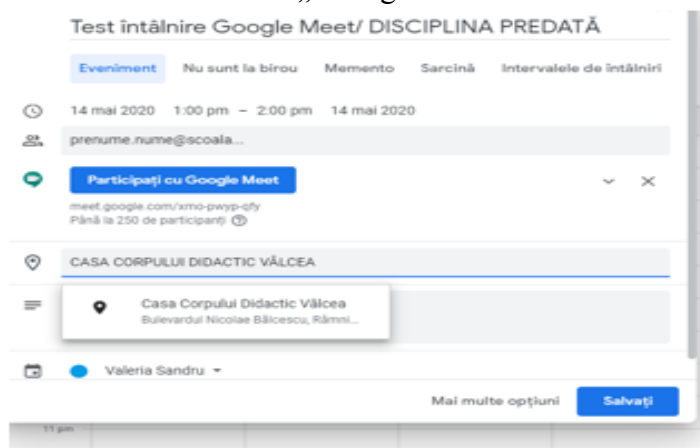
Test întâlnire Google Meet/ DISCIPLINA PREDATĂ

Eveniment Nu sunt la birou Memento Sarcină Intervalele de întâlniri

14 mai 2020 1:00 pm – 2:00 pm 14 mai 2020

prenume.nume@scoala...

Participați cu Google Meet

meet.google.com/xmo-pwyp-qfy
Până la 250 de participanți

CASA CORPULUI DIDACTIC VÂLCEA

Casa Corpului Didactic Vâlcea
Bulevardul Nicolae Bălcescu, Râmni...

Valeria Sandru

Mai multe opțiuni Salvați

11 pm